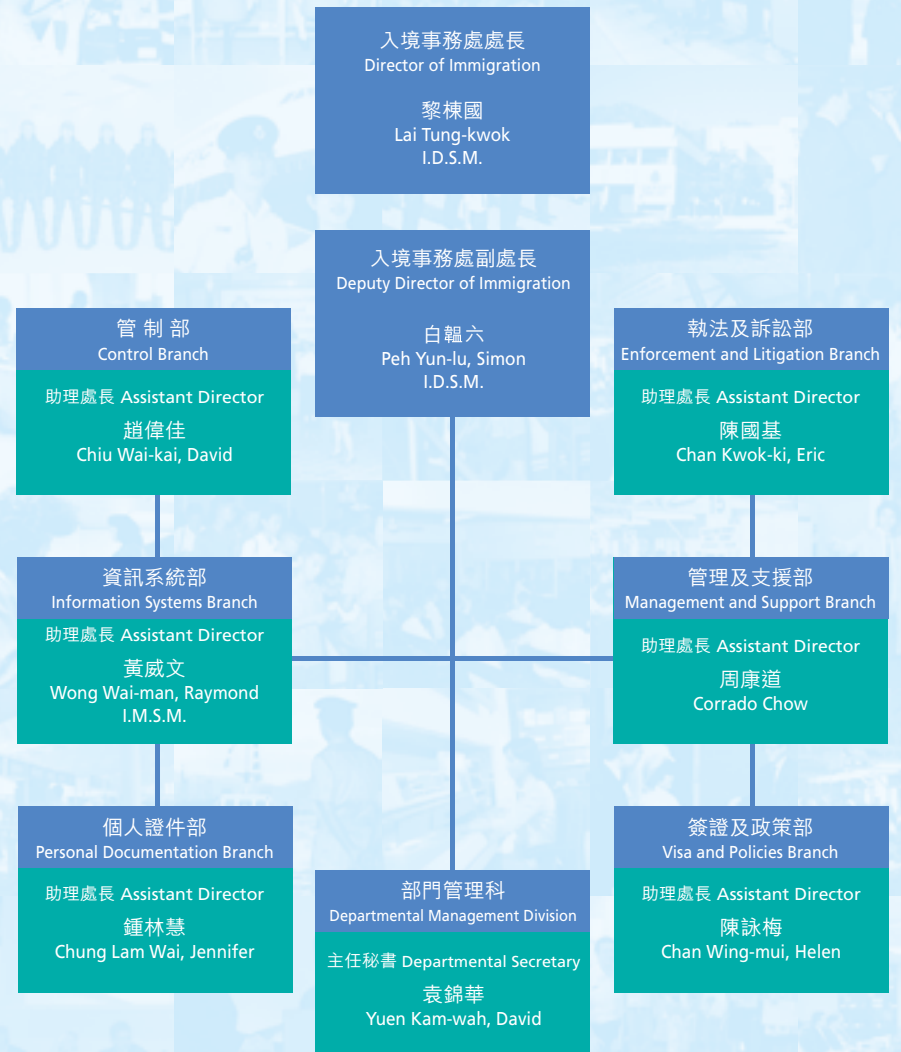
入境事務處處長
Director of Immigration

黎棟國
Lai Tung-kwok
I.D.S.M.

入境事務處副處長
Deputy Director of Immigration

白韞六
Peh Yun-lu, Simon
I.D.S.M.

管 制 部
Control Branch

助理處長 Assistant Director
趙偉佳
Chiu Wai-kai, David

執法及訴訟部
Enforcement and Litigation Branch

助理處長 Assistant Director
陳國基
Chan Kwok-ki, Eric

資訊系統部
Information Systems Branch

助理處長 Assistant Director
黃威文
Wong Wai-man, Raymond
I.M.S.M.

管理及支援部
Management and Support Branch

助理處長 Assistant Director
周康道
Corrado Chow

個人證件部
Personal Documentation Branch

助理處長 Assistant Director
鍾林慧
Chung Lam Wai, Jennifer

部門管理科
Departmental Management Division

主任秘書 Departmental Secretary
袁錦華
Yuen Kam-wah, David

簽證及政策部
Visa and Policies Branch

助理處長 Assistant Director
陳詠梅
Chan Wing-mui, Helen